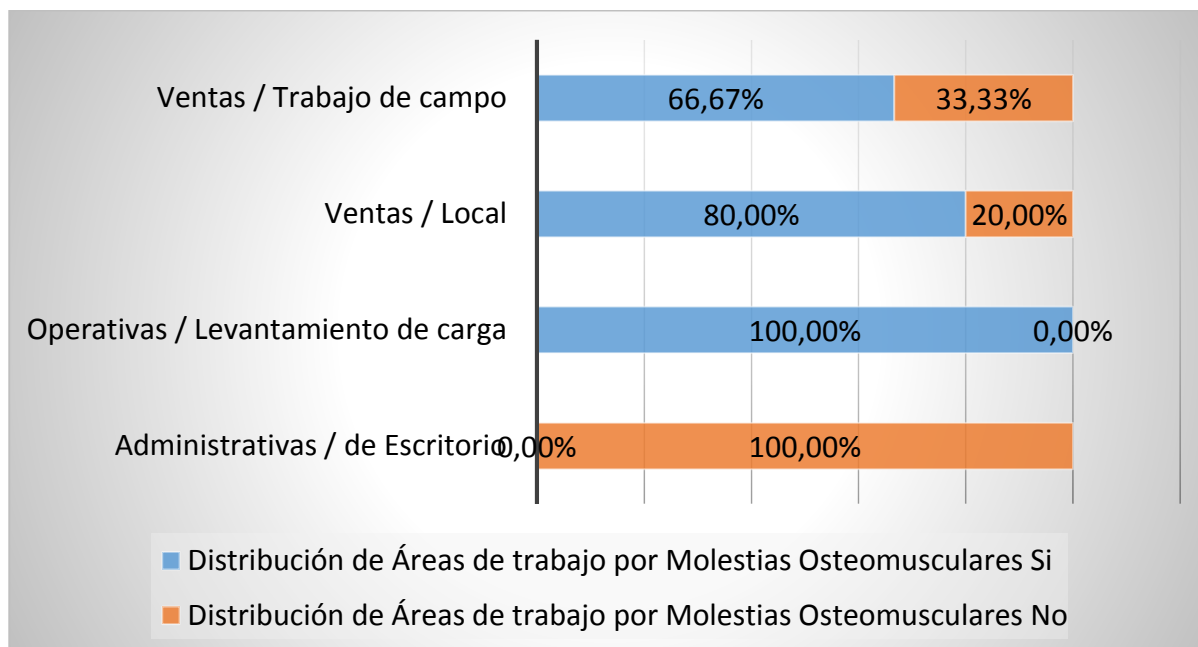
Ventas / Trabajo de campo
66,67%
33,33%

Ventas / Local
80,00%
20,00%

Operativas / Levantamiento de carga
100,00%
0,00%

Administrativas / de Escritorio
0,00%
100,00%

Distribución de Áreas de trabajo por Molestias Osteomusculares Si
Distribución de Áreas de trabajo por Molestias Osteomusculares No